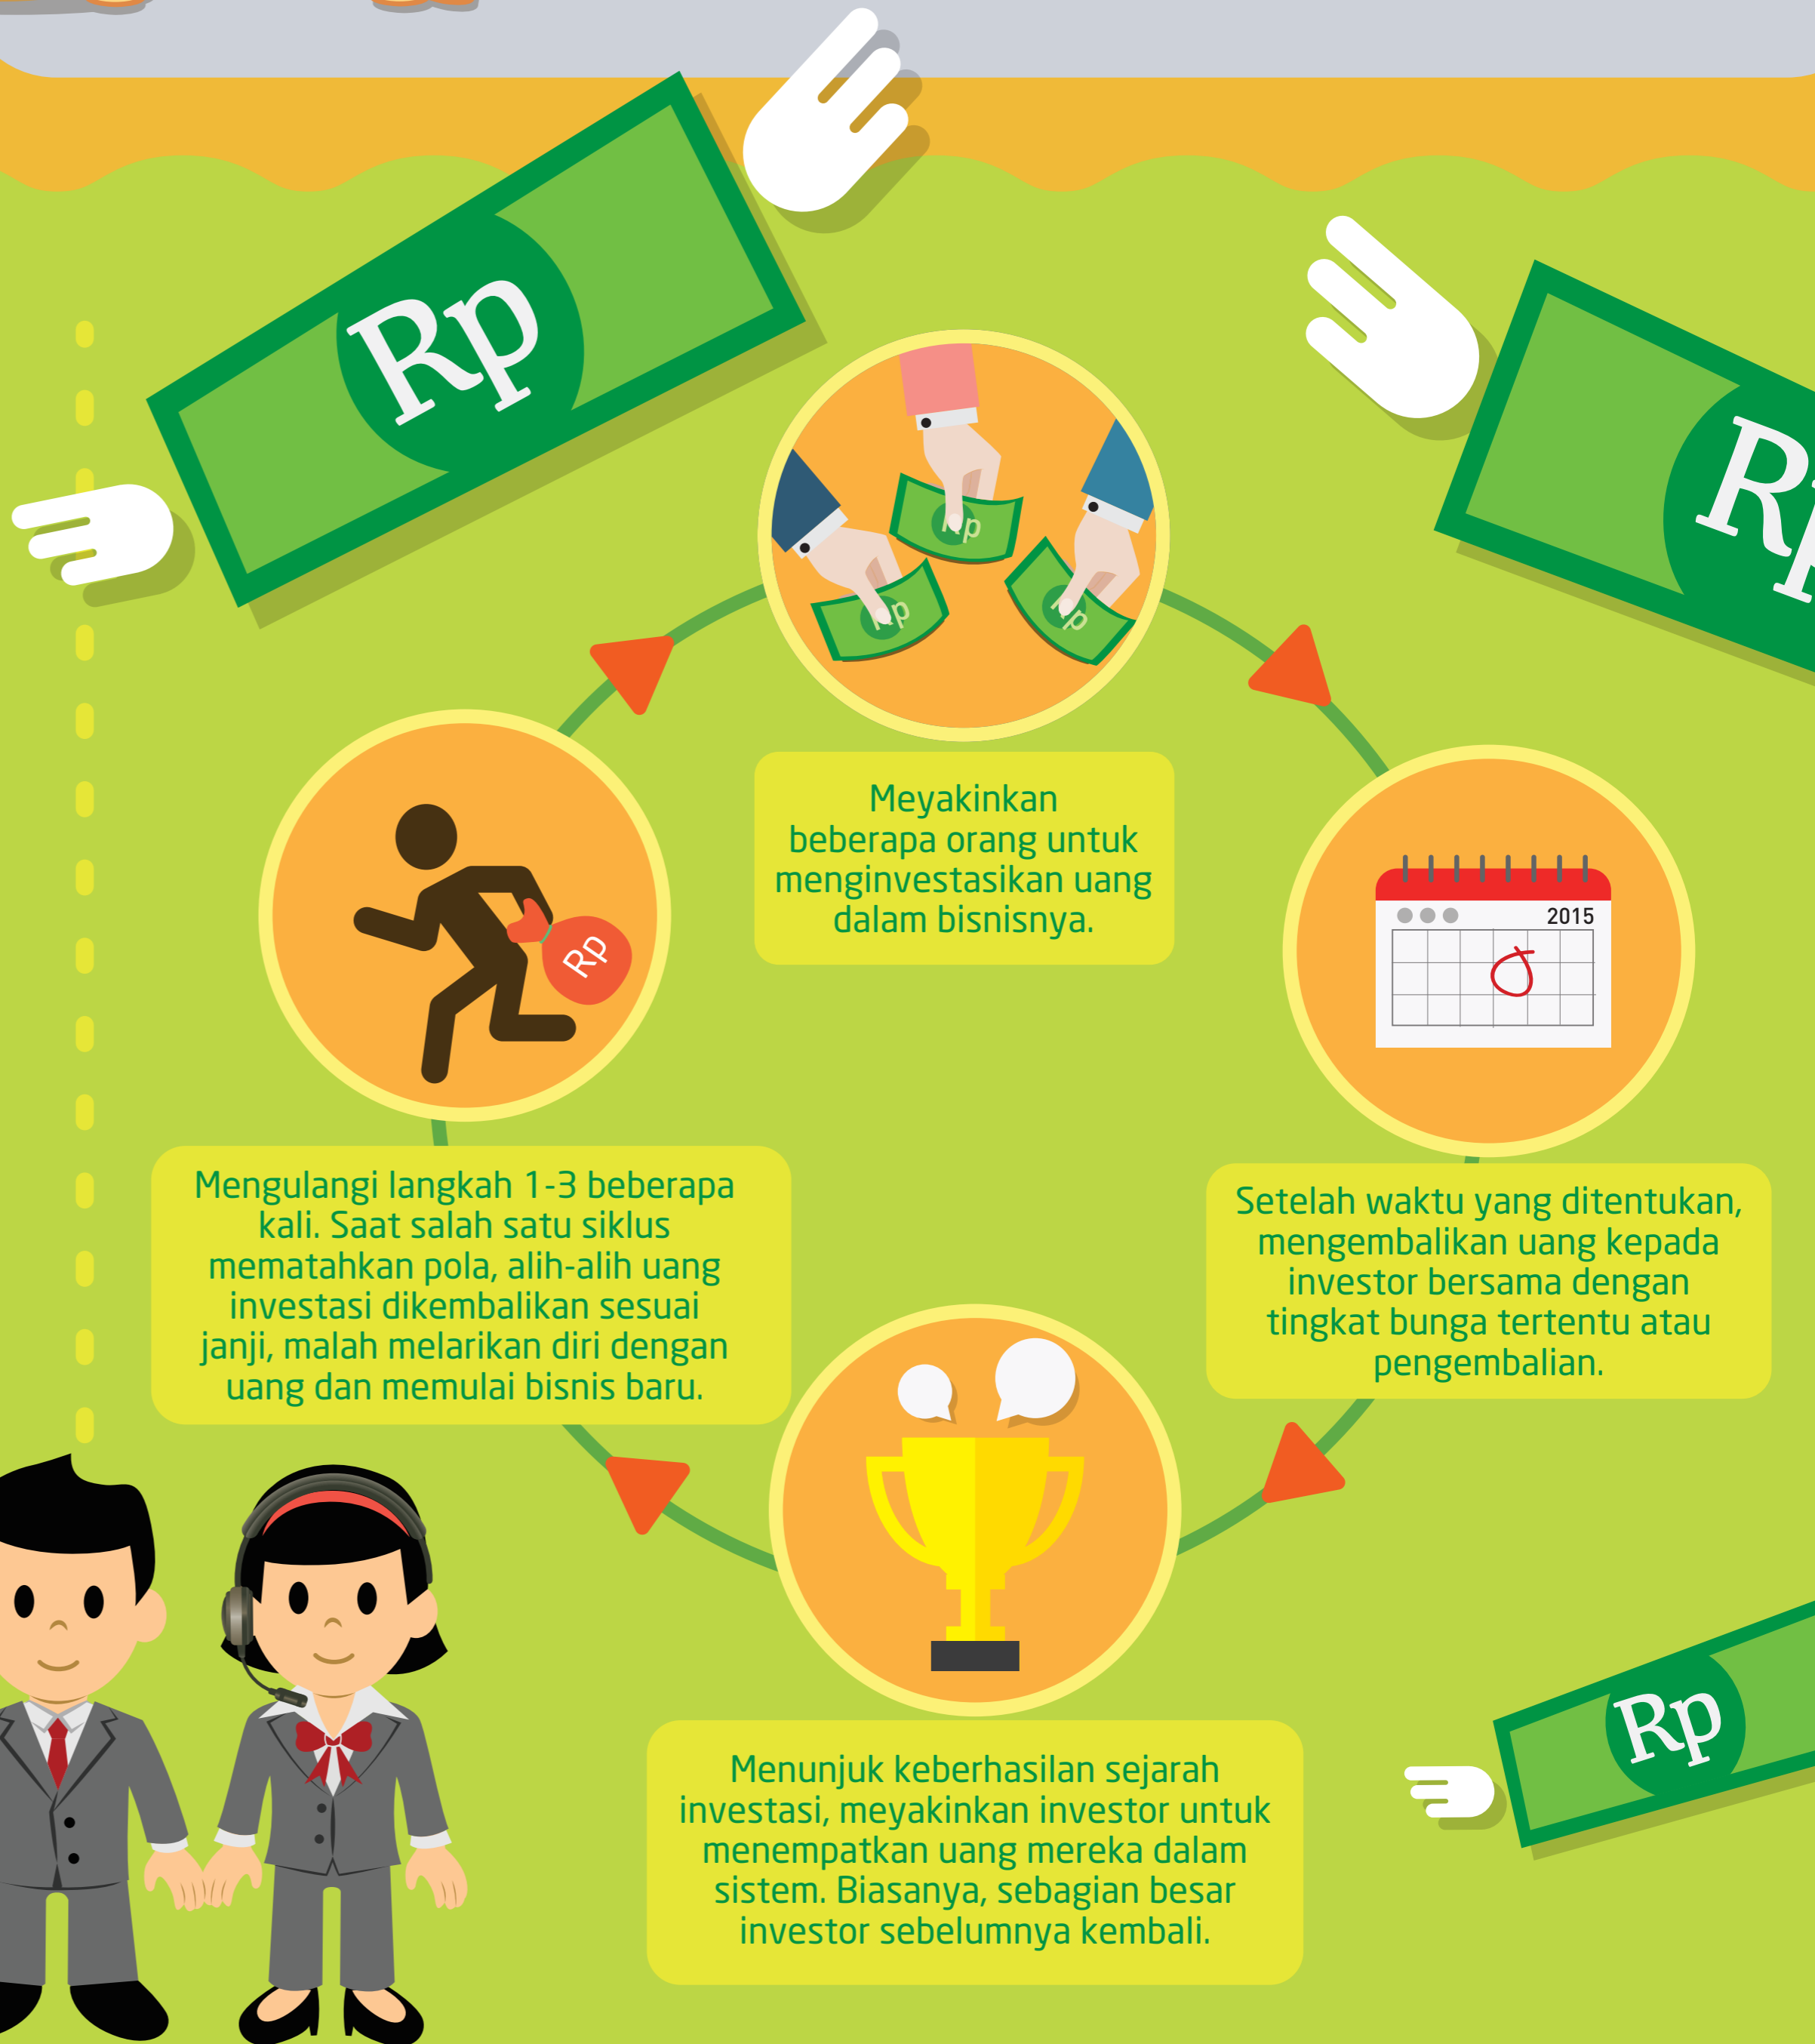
Rp

Rp

Rp

Rp

Rp

Rp

Meyakinkan beberapa orang untuk menginvestasikan uang dalam bisnisnya.

2015

Rp

Setelah waktu yang ditentukan, mengembalikan uang kepada investor bersama dengan tingkat bunga tertentu atau pengembalian.

Menunjuk keberhasilan sejarah investasi, meyakinkan investor untuk menempatkan uang mereka dalam sistem. Biasanya, sebagian besar investor sebelumnya kembali.

Mengulangi langkah 1-3 beberapa kali. Saat salah satu siklus mematahkan pola, alih-alih uang investasi dikembalikan sesuai janji, malah melarikan diri dengan uang dan memulai bisnis baru.

Rp